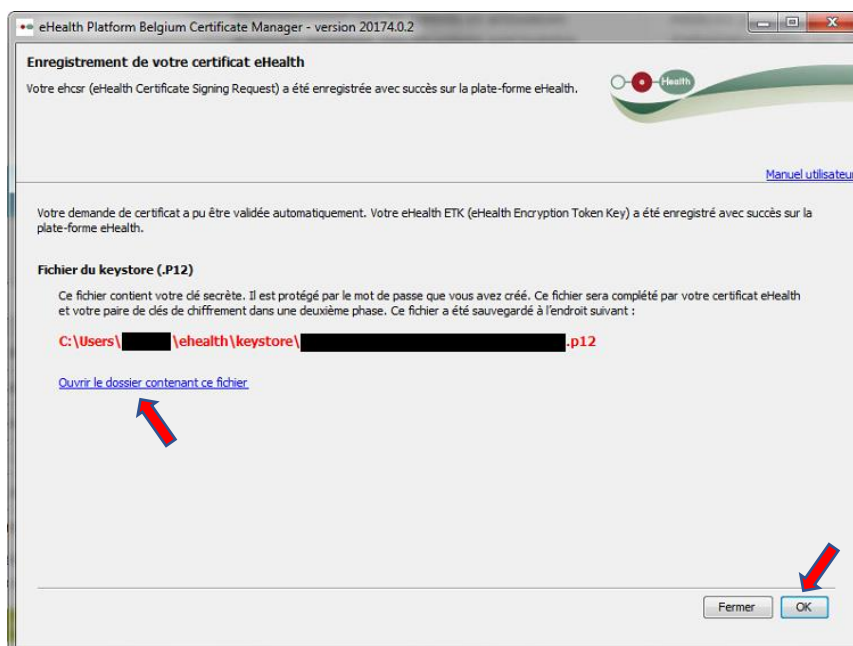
eHealth Platform Belgium Certificate Manager - version 20174.0.2

Enregistrement de votre certificat eHealth

Votre ehcsr (eHealth Certificate Signing Request) a été enregistrée avec succès sur la plate-forme eHealth.

Health

Manuel utilisateur

Votre demande de certificat a pu être validée automatiquement. Votre eHealth ETK (eHealth Encryption Token Key) a été enregistré avec succès sur la plate-forme eHealth.

Fichier du keystore (.P12)

Ce fichier contient votre clé secrète. Il est protégé par le mot de passe que vous avez créé. Ce fichier sera complété par votre certificat eHealth et votre paire de clés de chiffrement dans une deuxième phase. Ce fichier a été sauvegardé à l'endroit suivant :

C:\Users\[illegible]\ehealth\keystore\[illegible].p12

Ouvrir le dossier contenant ce fichier

Fermer

OK